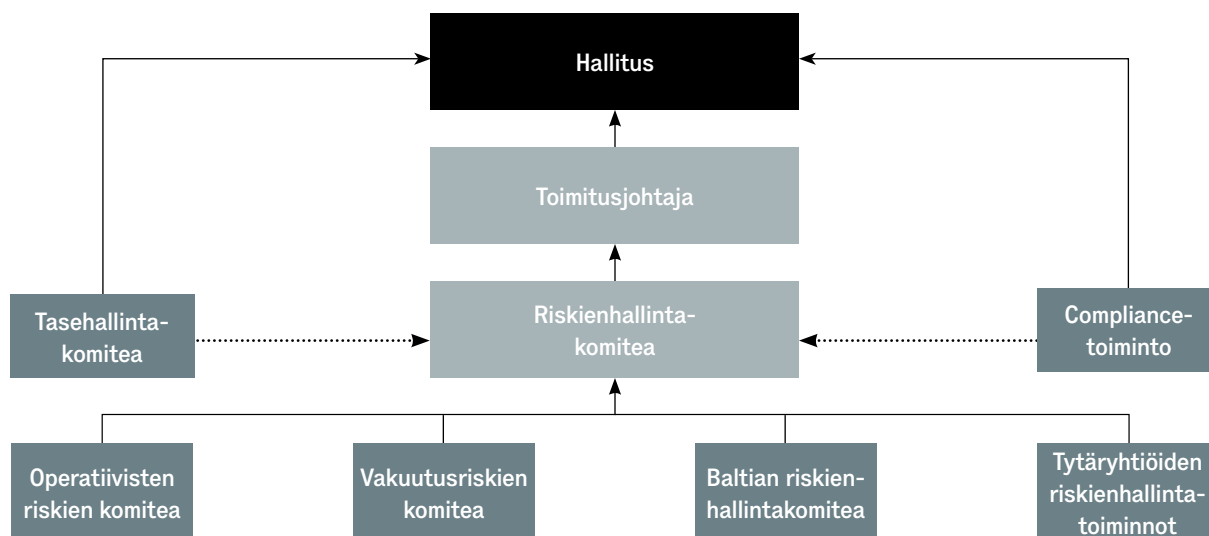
Hallitus

Toimitusjohtaja

Tasehallinta-komitea

Riskienhallinta-komitea

Compliance-toiminto

Operatiivisten riskien komitea

Vakuutusriskien komitea

Baltian riskien-hallintakomitea

Tytäryhtiöiden riskienhallinta-toiminnot